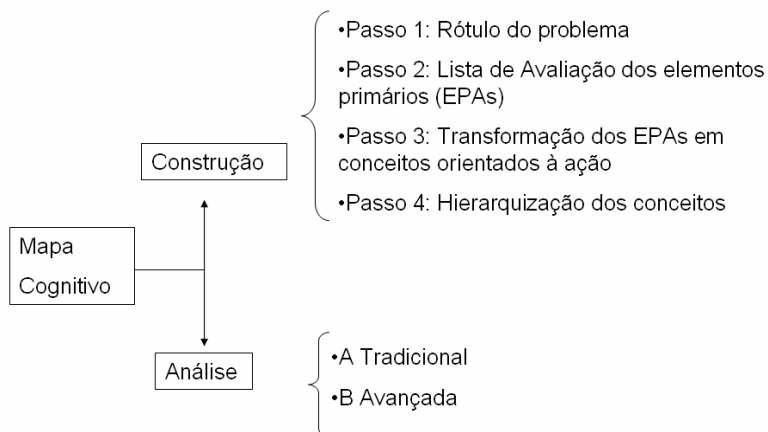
•Passo 1: Rótulo do problema

•Passo 2: Lista de Avaliação dos elementos primários (EPAs)

•Passo 3: Transformação dos EPAs em conceitos orientados à ação

•Passo 4: Hierarquização dos conceitos

Construção

Mapa Cognitivo

Análise

•A Tradicional

•B Avançada